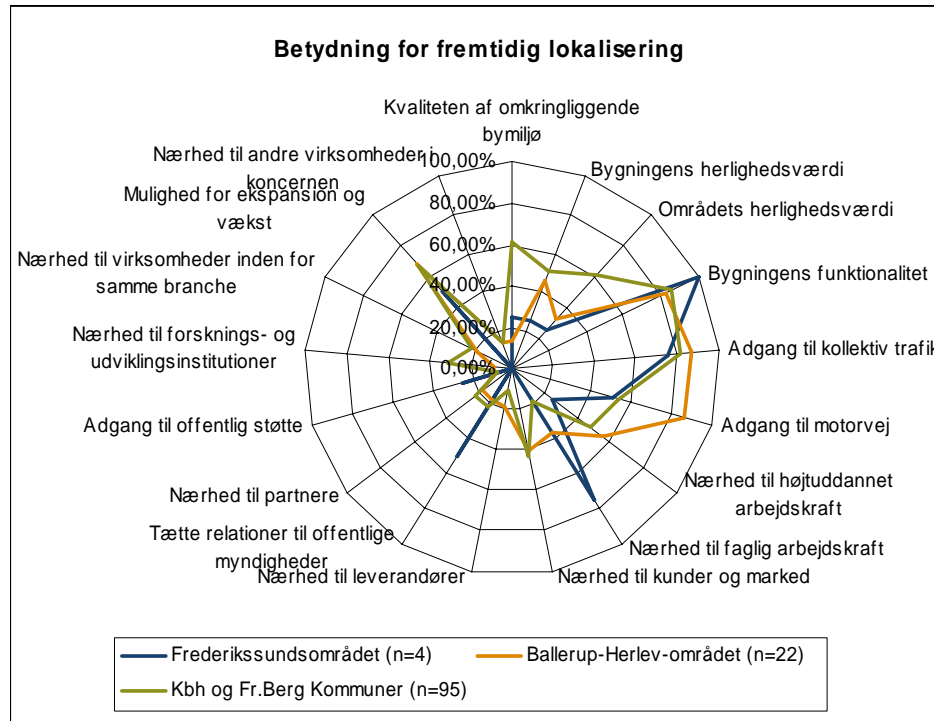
Betydning for fremtidig lokalisering

Kvaliteten af omkringliggende bymiljø

Bygningens herlighedsværdi

Områdets herlighedsværdi

Bygningens funktionalitet

Adgang til kollektiv trafik

Adgang til motorvej

Nærhed til højtuddannet arbejdskraft

Nærhed til faglig arbejdskraft

Nærhed til kunder og marked

Nærhed til leverandører

Tætte relationer til offentlige myndigheder

Nærhed til partnere

Adgang til offentlig støtte

Nærhed til forsknings- og udviklingsinstitutioner

Nærhed til virksomheder inden for samme branche

Mulighed for ekspansion og vækst

Nærhed til andre virksomheder i koncernen

100,00%
80,00%
60,00%
40,00%
20,00%
0,00%

Frederikssundsområdet (n=4)
Ballerup-Herlev-området (n=22)
Kbh og Fr.Berg Kommuner (n=95)